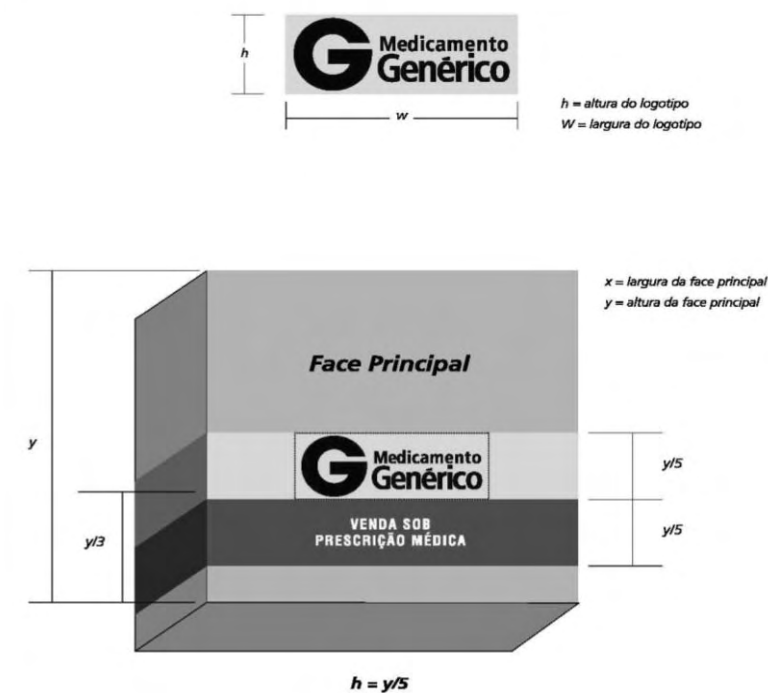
h

G Medicamento Genérico

w

h = altura do logotipo
W = largura do logotipo

x = largura da face principal
y = altura da face principal

Face Principal

y

G Medicamento Genérico

y/5

VENDA SOB
PRESCRIÇÃO MÉDICA

y/3

y/5

h = y/5